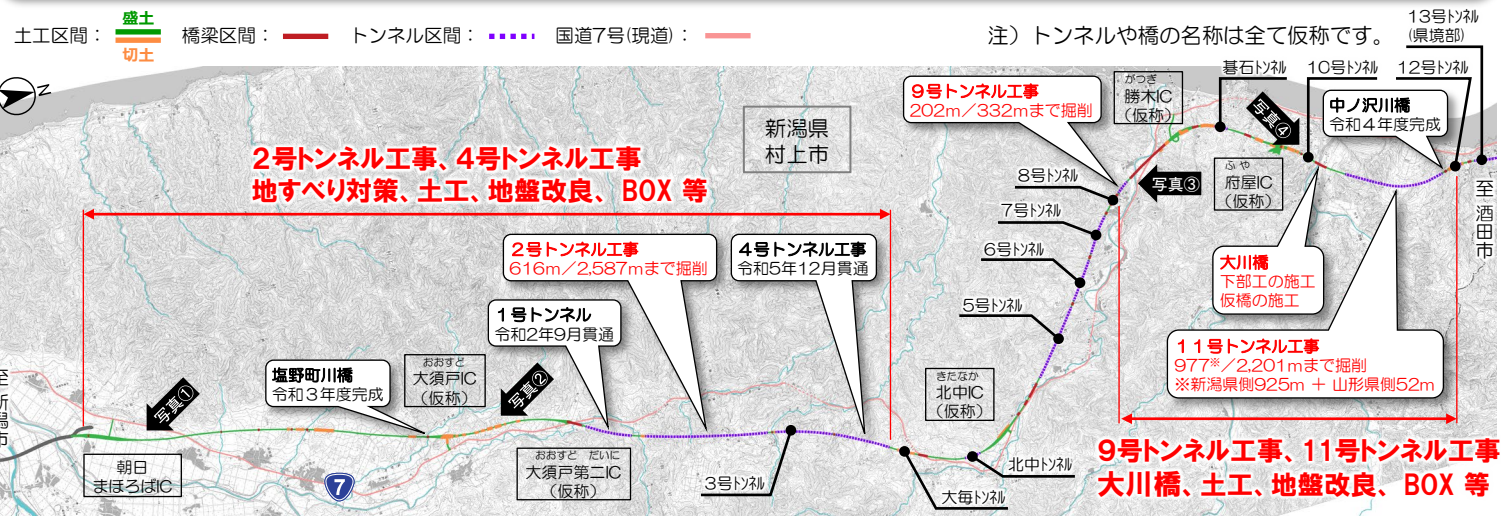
土工区間： 盛土 切土　橋梁区間：　トンネル区間：　国道7号(現道)：

注）トンネルや橋の名称は全て仮称です。

N

新潟県
村上市

2号トンネル工事、4号トンネル工事
地すべり対策、土工、地盤改良、BOX 等

2号トンネル工事
616m／2,587mまで掘削

4号トンネル工事
令和5年12月貫通

1号トンネル
令和2年9月貫通

塩野町川橋
令和３年度完成

おおすど
大須戸IC
（仮称）

写真①

写真②

至
新潟市

朝日
まほろばIC

7

おおすど　だいに
大須戸第二IC
（仮称）

3号トンネル

9号トンネル工事
202m／332mまで掘削

がつぎ
勝木IC
（仮称）

碁石トンネル

10号トンネル

12号トンネル

13号トンネル
(県境部)

中ノ沢川橋
令和４年度完成

写真④

写真③

8号トンネル

7号トンネル

6号トンネル

5号トンネル

ふや
府屋IC
（仮称）

至
酒田市

大川橋
下部工の施工
仮橋の施工

１１号トンネル工事
977※／2,201mまで掘削
※新潟県側925m ＋ 山形県側52m

きたなか
北中IC
（仮称）

北中トンネル

大毎トンネル

9号トンネル工事、11号トンネル工事
大川橋、土工、地盤改良、BOX 等